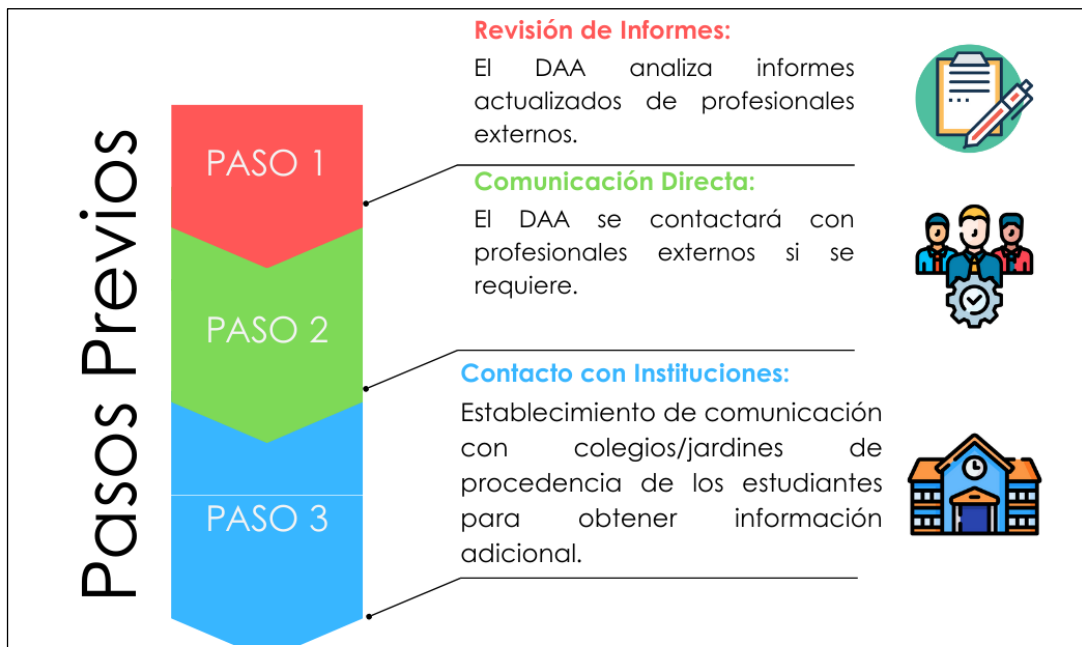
Pasos Previos

PASO 1

PASO 2

PASO 3

Revisión de Informes:
El DAA analiza informes actualizados de profesionales externos.

Comunicación Directa:
El DAA se contactará con profesionales externos si se requiere.

Contacto con Instituciones:
Establecimiento de comunicación con colegios/jardines de procedencia de los estudiantes para obtener información adicional.